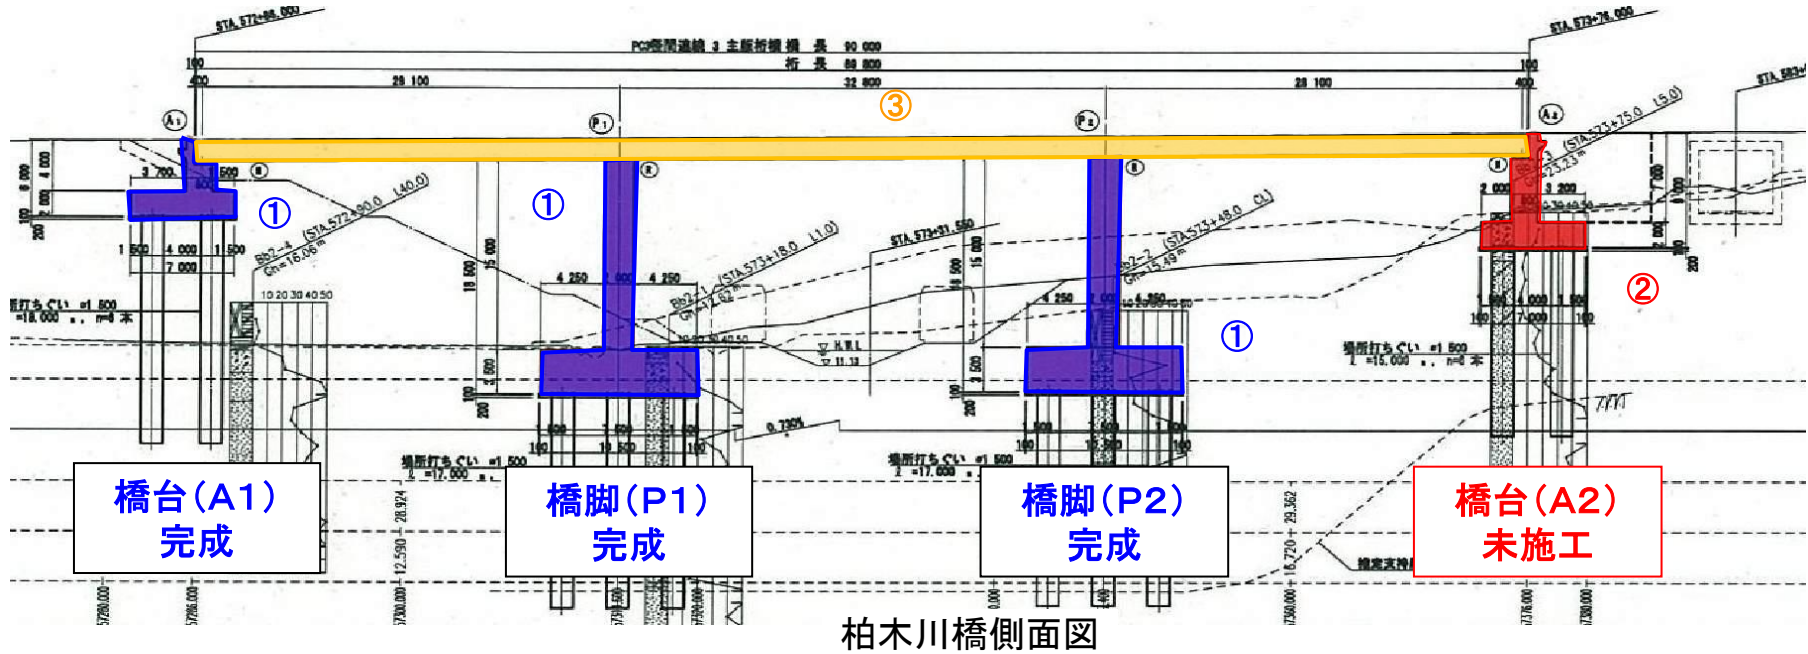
STA.572+86.000
PC3径間連続 3 主版桁橋 橋 長 90 000
桁 長 89 800
100
400
29 100
32 800
29 100
100
400
STA.573+76.000
③
A1
P1
P2
A2
①
①
①
②
Bb2-4 (STA.572+90.0 (40.0)) Gn=16.06
Bb2-1 (STA.573+18.0 (11.0)) Gn=12.62
Bb2-2 (STA.573+48.0 (3.1)) Gn=15.49
(STA.573+75.0 (5.0))
STA.573+31.500
4 250
2 000
4 250
H.W.L
0.730%
場所打ちぐい φ1 500 ℓ=18.000 n=8本
場所打ちぐい φ1 500 ℓ=17.000
場所打ちぐい φ1 500 ℓ=17.000
場所打ちぐい φ1 500 ℓ=15.000 n=8本
10 500
10 500
3 700
1 500
4 000
7 000
1 500
2 000
3 200
7 000
橋台（A1）
完成
橋脚（P1）
完成
橋脚（P2）
完成
橋台（A2）
未施工
柏木川橋側面図